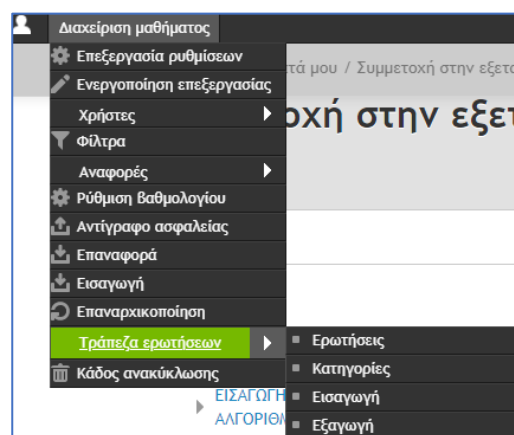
Διαχείριση μαθήματος
Επεξεργασία ρυθμίσεων
Ενεργοποίηση επεξεργασίας
Χρήστες
Φίλτρα
Αναφορές
Ρύθμιση βαθμολογίου
Αντίγραφο ασφαλείας
Επαναφορά
Εισαγωγή
Επαναρχικοποίηση
Τράπεζα ερωτήσεων
Κάδος ανακύκλωσης

Ερωτήσεις
Κατηγορίες
Εισαγωγή
Εξαγωγή

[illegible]τά μου / Συμμετοχή στην εξετα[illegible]
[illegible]οχή στην εξετ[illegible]

ΕΙΣΑΓΩΓΗ
ΑΛΓΟΡΙΘΜ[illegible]